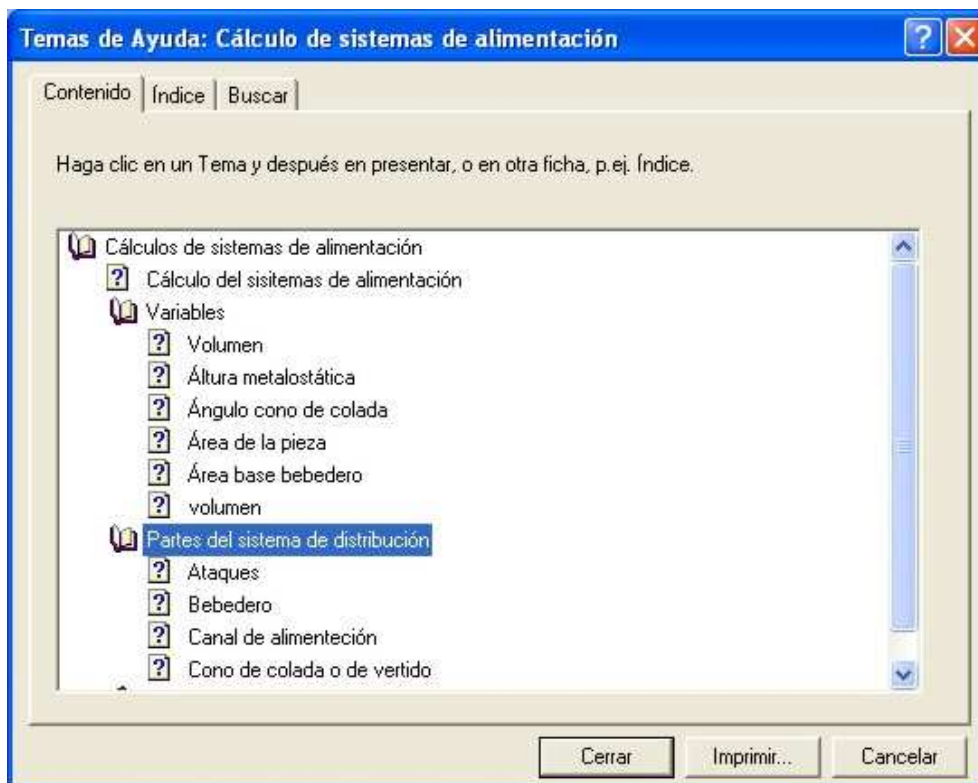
Temas de Ayuda: Cálculo de sistemas de alimentación

Contenido | Índice | Buscar

Haga clic en un Tema y después en presentar, o en otra ficha, p.ej. Índice.

Cálculos de sistemas de alimentación
Cálculo del sisitemas de alimentación
Variables
Volumen
Áltura metalostática
Ángulo cono de colada
Área de la pieza
Área base bebedero
volumen
Partes del sistema de distribución
Ataques
Bebedero
Canal de alimenteción
Cono de colada o de vertido

Cerrar | Imprimir... | Cancelar